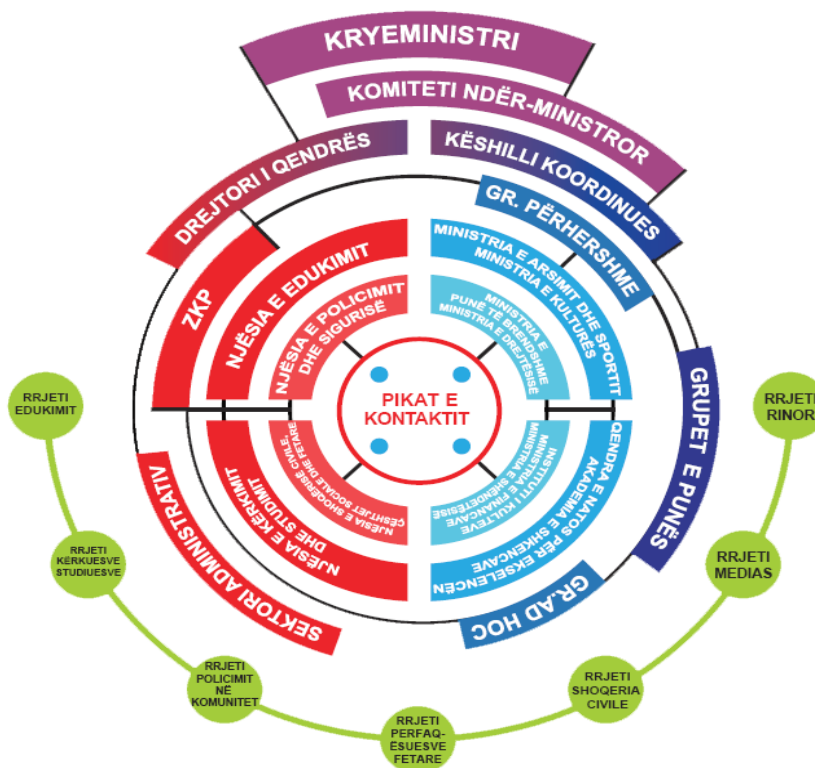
KRYEMINISTRI

KOMITETI NDËR-MINISTROR

DREJTORI I QENDRËS

KËSHILLI KOORDINUES

GR. PËRHERSHME

ZKP

NJËSIA E EDUKIMIT

NJËSIA E POLICIMIT DHE SIGURISË

MINISTRIA E ARSIMIT DHE SPORTIT MINISTRIA E KULTURES

MINISTRIA E PUNË TË BRENDSHME MINISTRIA E DREJTËSISË

PIKAT E KONTAKTIT

GRUPET E PUNËS

RRJETI EDUKIMIT

RRJETI RINOR

NJËSIA E SHOQËRISË CIVILE ÇËSHTJET SOCIALE DHE FETARE

MINISTRIA E FINANCAVE INSTITUTI I KULTEVE MINISTRIA E SHËNDETËSISË

QENDRA E NATOS PËR EKSELENCËN AKADEMIA E SHKENCAVE

NJËSIA E KËRKIMIT DHE STUDIMIT

SEKTORI ADMINISTRATIV

GR.AD HOC

RRJETI KËRKUESVE STUDIUESVE

RRJETI MEDIAS

RRJETI POLICIMIT NË KOMUNITET

RRJETI SHOQERIA CIVILE

RRJETI PERFAQ-ËSUESVE FETARE